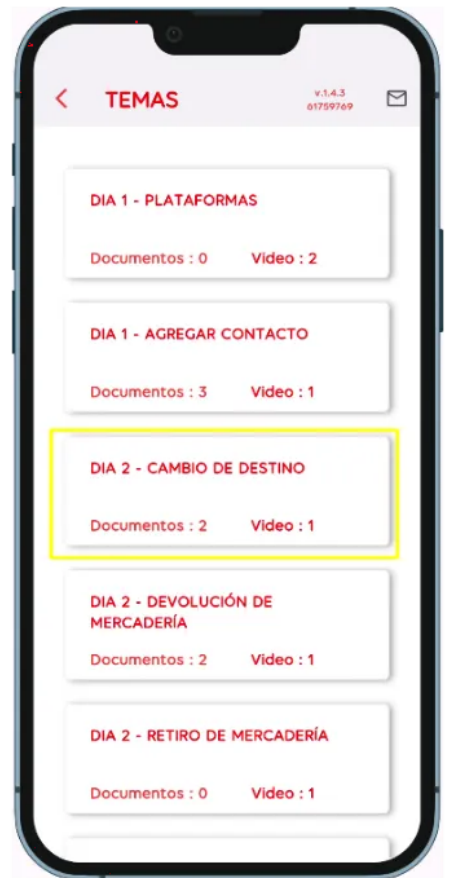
<

TEMAS

v.1.4.3
01759769

DIA 1 - PLATAFORMAS

Documentos : 0 Video : 2

DIA 1 - AGREGAR CONTACTO

Documentos : 3 Video : 1

DIA 2 - CAMBIO DE DESTINO

Documentos : 2 Video : 1

DIA 2 - DEVOLUCIÓN DE MERCADERÍA

Documentos : 2 Video : 1

DIA 2 - RETIRO DE MERCADERÍA

Documentos : 0 Video : 1